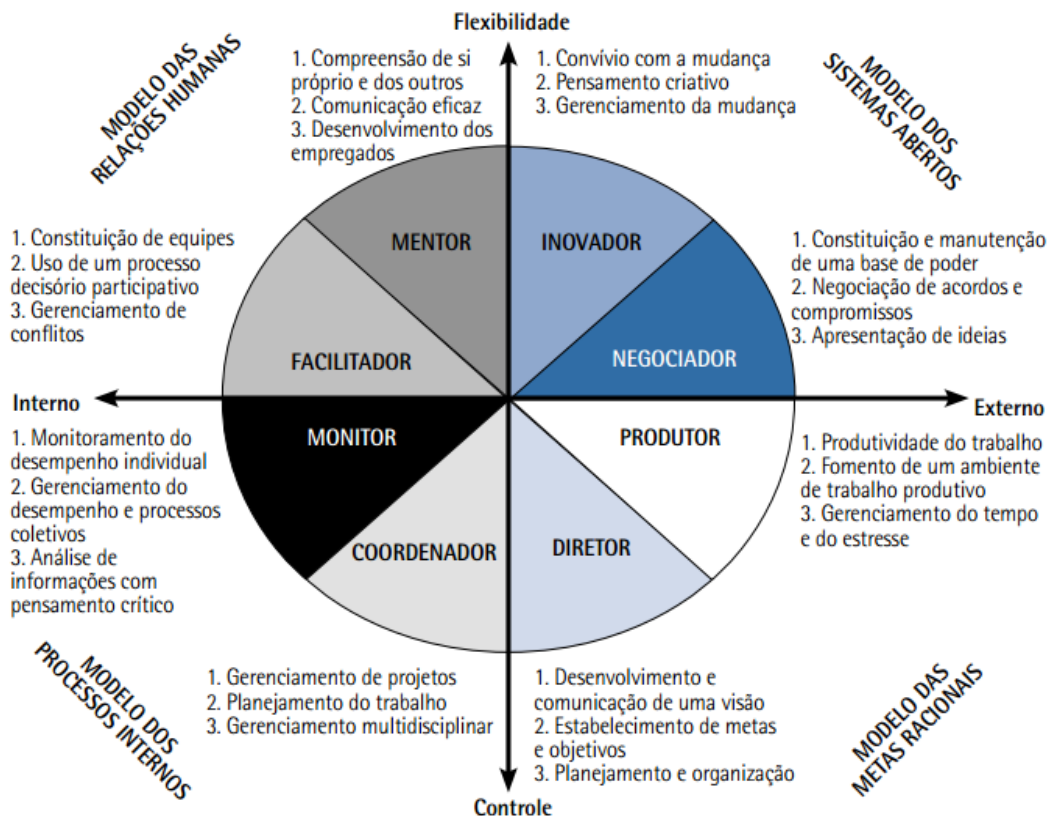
Flexibilidade

MODELO DAS RELAÇÕES HUMANAS

1. Compreensão de si próprio e dos outros
2. Comunicação eficaz
3. Desenvolvimento dos empregados

1. Convívio com a mudança
2. Pensamento criativo
3. Gerenciamento da mudança

MODELO DOS SISTEMAS ABERTOS

1. Constituição de equipes
2. Uso de um processo decisório participativo
3. Gerenciamento de conflitos

MENTOR

INOVADOR

1. Constituição e manutenção de uma base de poder
2. Negociação de acordos e compromissos
3. Apresentação de ideias

FACILITADOR

NEGOCIADOR

Interno

Externo

MONITOR

PRODUTOR

1. Monitoramento do desempenho individual
2. Gerenciamento do desempenho e processos coletivos
3. Análise de informações com pensamento crítico

1. Produtividade do trabalho
2. Fomento de um ambiente de trabalho produtivo
3. Gerenciamento do tempo e do estresse

COORDENADOR

DIRETOR

MODELO DOS PROCESSOS INTERNOS

1. Gerenciamento de projetos
2. Planejamento do trabalho
3. Gerenciamento multidisciplinar

1. Desenvolvimento e comunicação de uma visão
2. Estabelecimento de metas e objetivos
3. Planejamento e organização

MODELO DAS METAS RACIONAIS

Controle